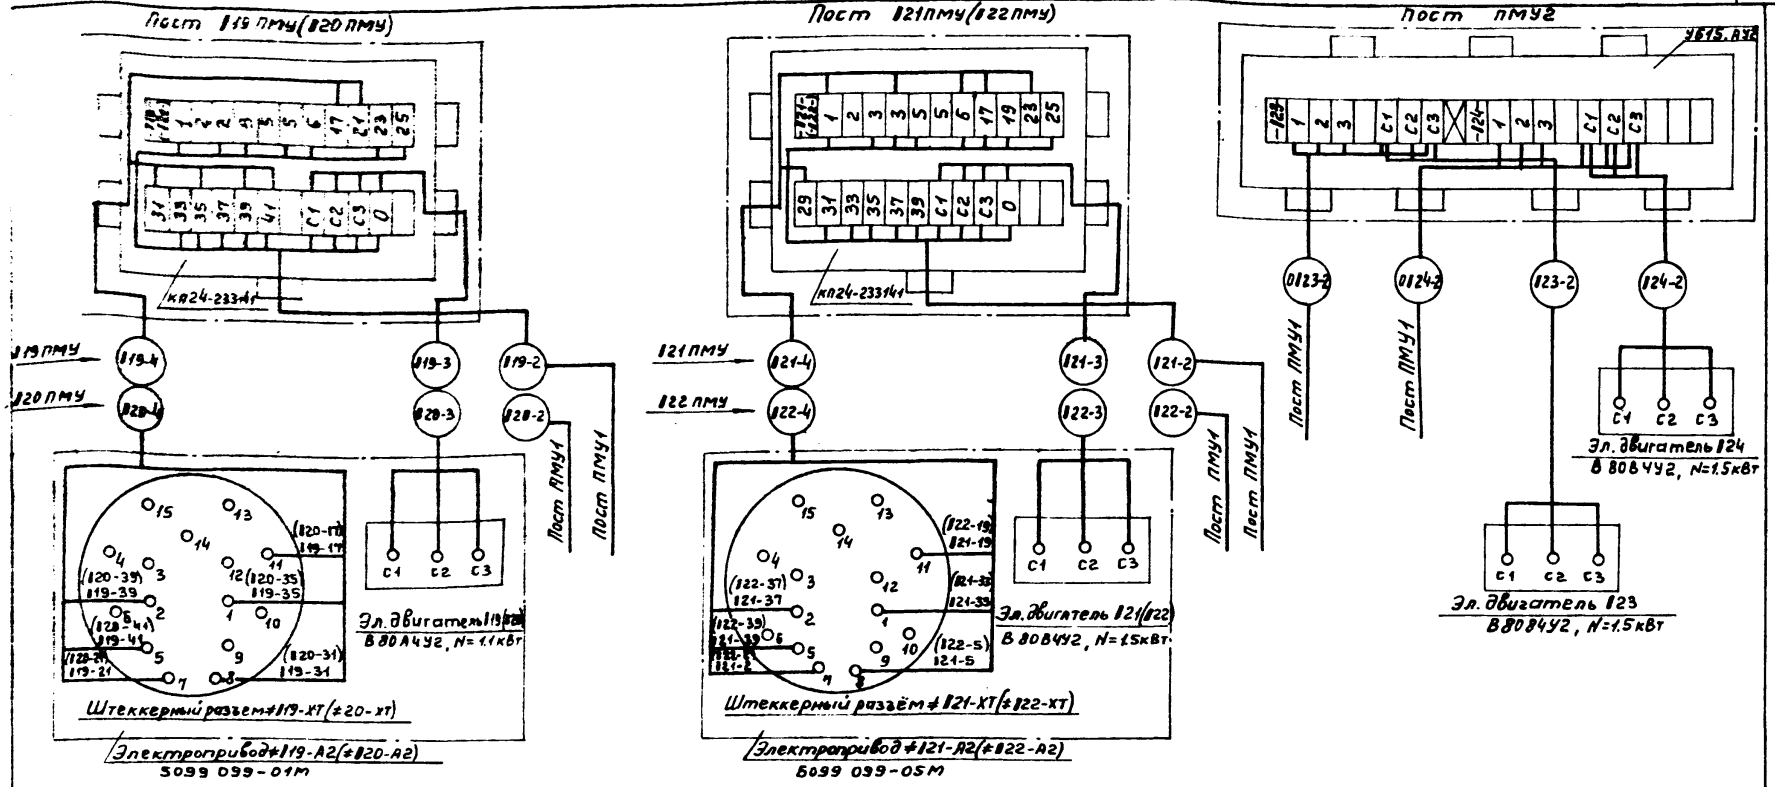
Пост 119 ПМУ(120 ПМУ)

-119 -120 | 1 | 2 | 2 | 3 | 5 | 5 | 6 | 17 | 21 | 23 | 25

31 | 33 | 35 | 37 | 39 | 41 | C1 | C2 | C3 | 0

КП24-233-А1

119 ПМУ
120 ПМУ
119-4
120-4
119-3
120-3
119-2
120-2

Пост ПМУ1
Пост ПМУ1

C1 C2 C3

15 13 14 (120-17) 119-17 11 4 3 12 (120-35) 119-35 (120-39) 119-39 2 1 10 6 (120-41) 119-41 5 9 (120-31) 119-31 (120-21) 119-21 7 8

Эл. двигатель 119(120)
В80А4У2, N=1.1кВт

Штеккерный разъем#119-XT(#20-XT)

Электропривод#119-А2(#120-А2)
5099 099-01М

Пост 121ПМУ(122ПМУ)

-121 -122 | 1 | 2 | 3 | 3 | 5 | 5 | 6 | 17 | 19 | 23 | 25

29 | 31 | 33 | 35 | 37 | 39 | C1 | C2 | C3 | 0

КП24-233141

121 ПМУ
122 ПМУ
121-4
122-4
121-3
122-3
121-2
122-2

Пост ПМУ1
Пост ПМУ1

C1 C2 C3

15 13 14 (122-19) 121-19 11 4 3 (122-37) 121-37 12 (121-33) 121-33 2 1 (122-39) 121-39 6 5 10 (122-5) 121-5 9 7 8

Эл. двигатель 121(122)
В80В4У2, N=1.5кВт

Штеккерный разъём#121-XT(#122-XT)

Электропривод#121-А2(#122-А2)
5099 099-05М

Пост ПМУ2

У615.АУ2

-123 | 1 | 2 | 3 | C1 | C2 | C3 | -124 | 1 | 2 | 3 | C1 | C2 | C3

0123-2
0124-2
123-2
124-2

Пост ПМУ1
Пост ПМУ1

C1 C2 C3
Эл. двигатель 124
В80В4У2, N=1.5кВт

C1 C2 C3
Эл. двигатель 123
В80В4У2, N=1.5кВт